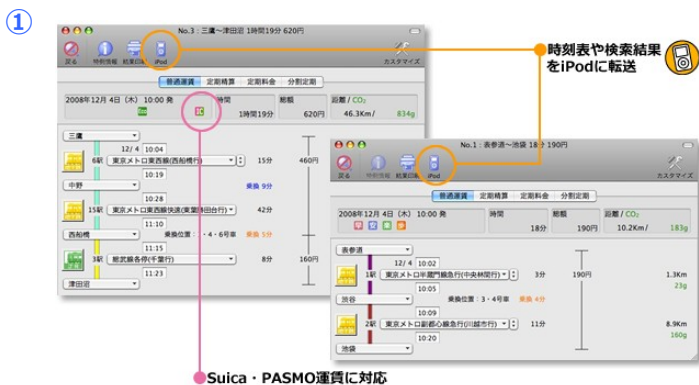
①

No.3：三鷹〜津田沼 1時間19分 620円

戻る 時刻情報 結果印刷 iPod カスタマイズ

普通運賃 定期精算 定期料金 分割定期

2008年12月 4日（木）10:00 発 時間 1時間19分 運賃 620円 距離 / $CO_2$ 46.3Km / 834g

三鷹
12/ 4 10:04
6駅 東京メトロ東西線(西船橋行) 15分 460円
10:19
中野 乗換 9分
10:28
15駅 東京メトロ東西線快速(東葉勝田台行) 42分
11:10
西船橋 乗換位置：・4・6号車 乗換 5分
11:15
3駅 総武線各停(千葉行) 8分 160円
11:23
津田沼

時刻表や検索結果をiPodに転送

No.1：表参道〜池袋 18分 190円

戻る 時刻情報 結果印刷 iPod カスタマイズ

普通運賃 定期精算 定期料金 分割定期

2008年12月 4日（木）10:00 発 時間 18分 運賃 190円 距離 / $CO_2$ 10.2Km / 183g

表参道
12/ 4 10:02
1駅 東京メトロ半蔵門線急行(中央林間行) 3分 190円 1.3Km 23g
10:05
渋谷 乗換位置：3・4号車 乗換 4分
10:09
2駅 東京メトロ副都心線急行(川越市行) 11分 8.9Km 160g
10:20
池袋

Suica・PASMO運賃に対応